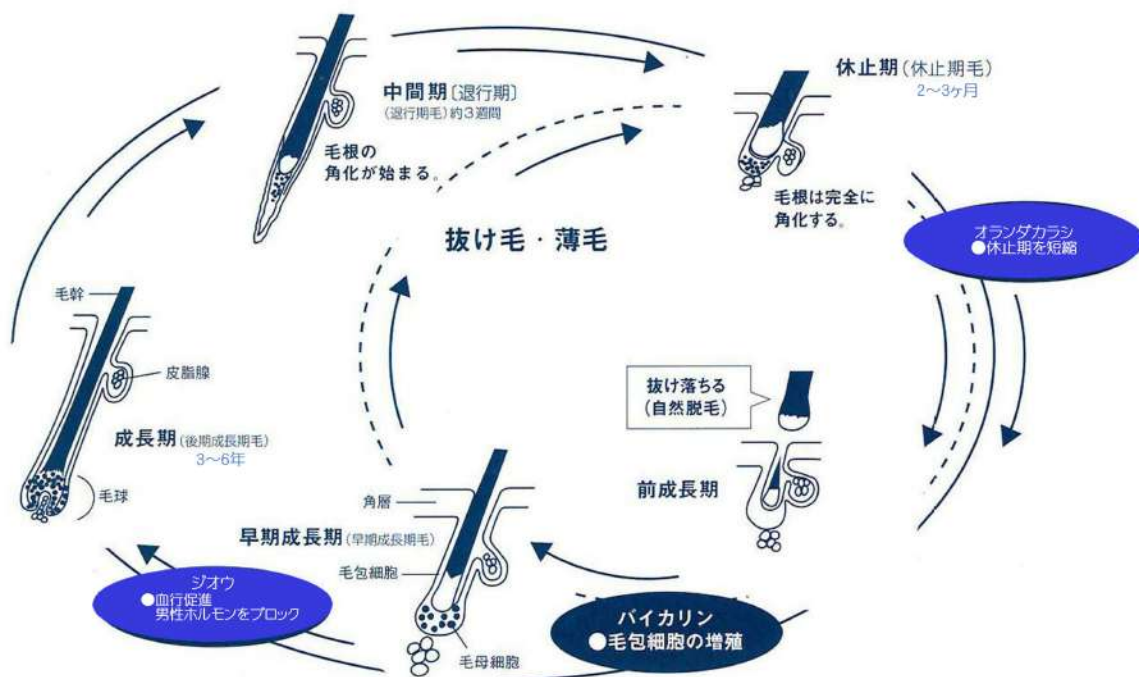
中間期〔退行期〕
(退行期毛) 約3週間

毛根の
角化が始まる。

休止期 (休止期毛)
2～3ヶ月

毛根は完全に
角化する。

オランダカラシ
●休止期を短縮

抜け毛・薄毛

毛幹

皮脂腺

成長期 (後期成長期毛)
3～6年

毛球

抜け落ちる
(自然脱毛)

前成長期

角層

早期成長期 (早期成長期毛)

毛包細胞

毛母細胞

ジオウ
●血行促進
男性ホルモンをブロック

バイカリン
●毛包細胞の増殖